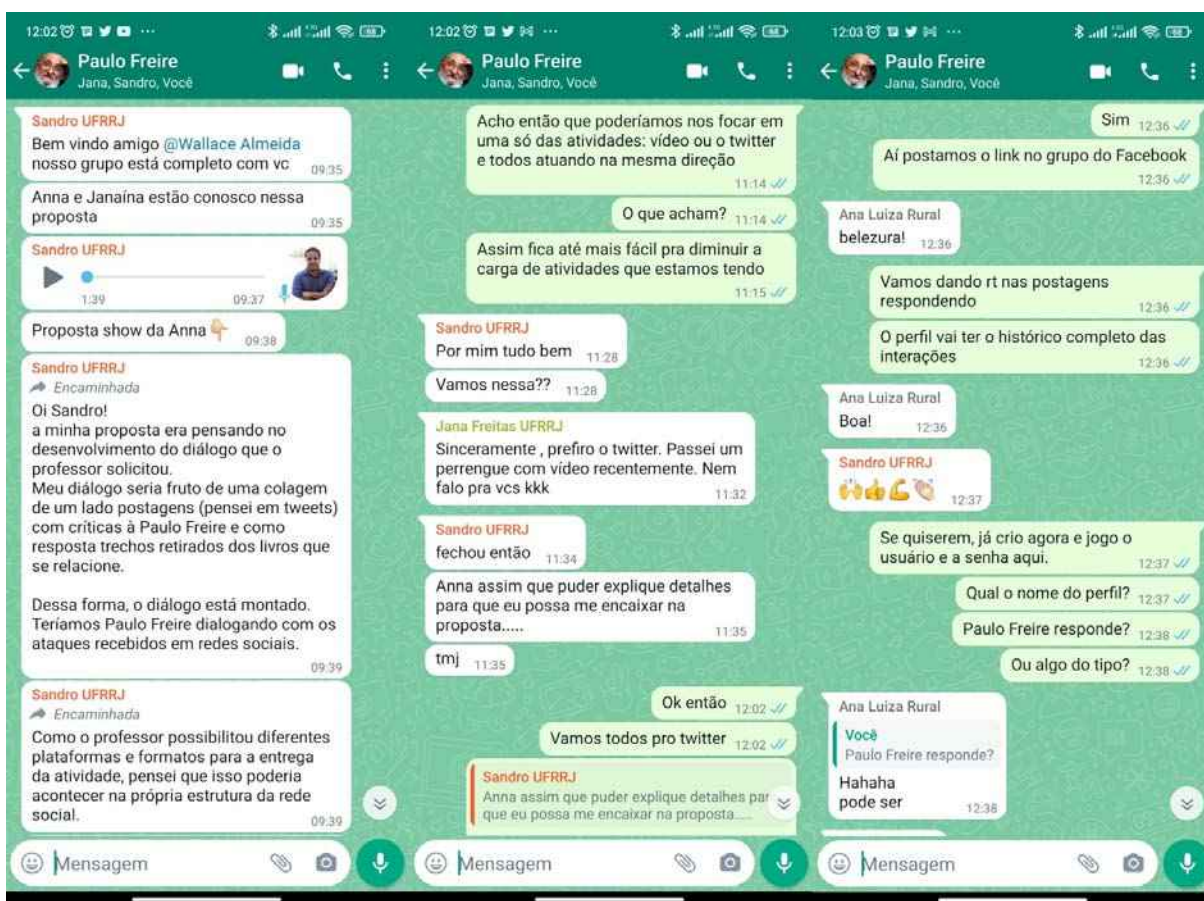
12:02
Paulo Freire
Jana, Sandro, Você

Sandro UFRRJ
Bem vindo amigo @Wallace Almeida nosso grupo está completo com vc 09:35

Anna e Janaína estão conosco nessa proposta 09:35

Sandro UFRRJ
1:39 09:37

Proposta show da Anna 09:38

Sandro UFRRJ
Encaminhada
Oi Sandro!
a minha proposta era pensando no desenvolvimento do diálogo que o professor solicitou.
Meu diálogo seria fruto de uma colagem de um lado postagens (pensei em tweets) com críticas à Paulo Freire e como resposta trechos retirados dos livros que se relacione.

Dessa forma, o diálogo está montado. Teríamos Paulo Freire dialogando com os ataques recebidos em redes sociais. 09:39

Sandro UFRRJ
Encaminhada
Como o professor possibilitou diferentes plataformas e formatos para a entrega da atividade, pensei que isso poderia acontecer na própria estrutura da rede social. 09:39

Mensagem

12:02
Paulo Freire
Jana, Sandro, Você

Acho então que poderíamos nos focar em uma só das atividades: vídeo ou o twitter e todos atuando na mesma direção 11:14

O que acham? 11:14

Assim fica até mais fácil pra diminuir a carga de atividades que estamos tendo 11:15

Sandro UFRRJ
Por mim tudo bem 11:28

Vamos nessa?? 11:28

Jana Freitas UFRRJ
Sinceramente , prefiro o twitter. Passei um perrengue com vídeo recentemente. Nem falo pra vcs kkk 11:32

Sandro UFRRJ
fechou então 11:34

Anna assim que puder explique detalhes para que eu possa me encaixar na proposta..... 11:35

tmj 11:35

Ok então 12:02

Vamos todos pro twitter 12:02

Sandro UFRRJ
Anna assim que puder explique detalhes par que eu possa me encaixar na proposta.....

Mensagem

12:03
Paulo Freire
Jana, Sandro, Você

Sim 12:36

Aí postamos o link no grupo do Facebook 12:36

Ana Luiza Rural
belezura! 12:36

Vamos dando rt nas postagens respondendo 12:36

O perfil vai ter o histórico completo das interações 12:36

Ana Luiza Rural
Boa! 12:36

Sandro UFRRJ
12:37

Se quiserem, já crio agora e jogo o usuário e a senha aqui. 12:37

Qual o nome do perfil? 12:37

Paulo Freire responde? 12:38

Ou algo do tipo? 12:38

Ana Luiza Rural
Você
Paulo Freire responde?
Hahaha
pode ser 12:38

Mensagem